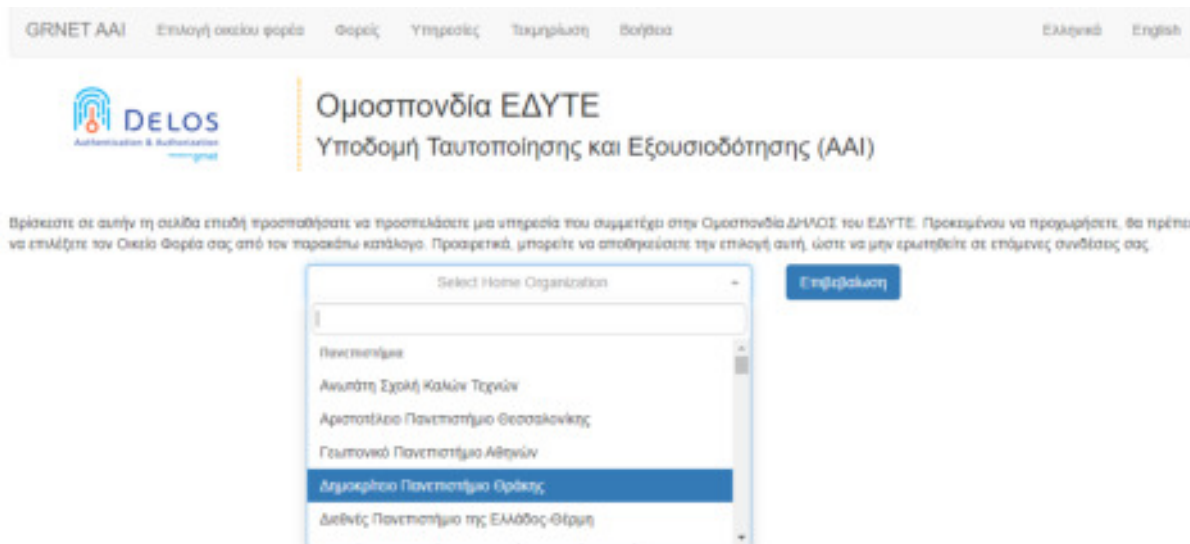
GRNET AAI Επιλογή οικείου φορέα Φορείς Υπηρεσίες Τεκμηρίωση Βοήθεια Ελληνικά English

DELOS
Authentication & Authorization
grnet

Ομοσπονδία ΕΔΥΤΕ
Υποδομή Ταυτοποίησης και Εξουσιοδότησης (AAI)

Βρίσκεστε σε αυτήν τη σελίδα επειδή προσπαθήσατε να προσπελάσετε μια υπηρεσία που συμμετέχει στην Ομοσπονδία ΔΗΛΟΣ του ΕΔΥΤΕ. Προκειμένου να προχωρήσετε, θα πρέπει να επιλέξετε τον Οικείο Φορέα σας από τον παρακάτω κατάλογο. Προαιρετικά, μπορείτε να αποθηκεύσετε την επιλογή αυτή, ώστε να μην ερωτηθείτε σε επόμενες συνδέσεις σας.

Select Home Organization

Επιβεβαίωση

Πανεπιστήμια
Ανωτάτη Σχολή Καλών Τεχνών
Αριστοτέλειο Πανεπιστήμιο Θεσσαλονίκης
Γεωπονικό Πανεπιστήμιο Αθηνών
Δημοκρίτειο Πανεπιστήμιο Θράκης
Διεθνές Πανεπιστήμιο της Ελλάδος-Θέρμη